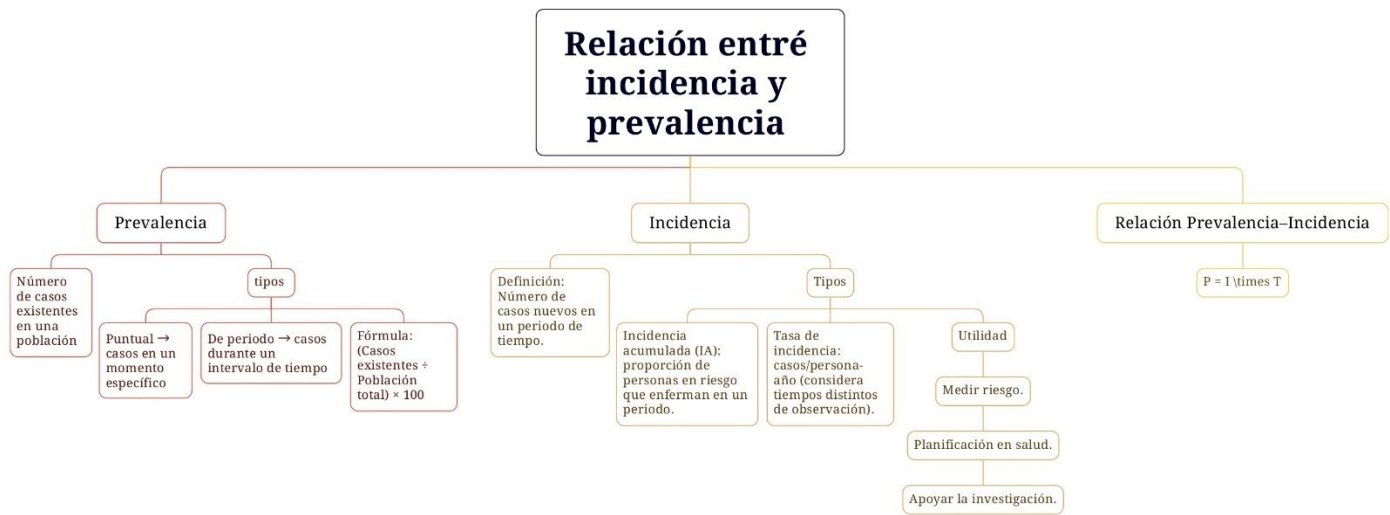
Relación entré incidencia y prevalencia

Prevalencia

Número de casos existentes en una población

tipos

Puntual → casos en un momento específico

De periodo → casos durante un intervalo de tiempo

Fórmula: (Casos existentes ÷ Población total) × 100

Incidencia

Definición: Número de casos nuevos en un periodo de tiempo.

Tipos

Incidencia acumulada (IA): proporción de personas en riesgo que enferman en un periodo.

Tasa de incidencia: casos/persona-año (considera tiempos distintos de observación).

Utilidad

Medir riesgo.

Planificación en salud.

Apoyar la investigación.

Relación Prevalencia–Incidencia

P = I \times T